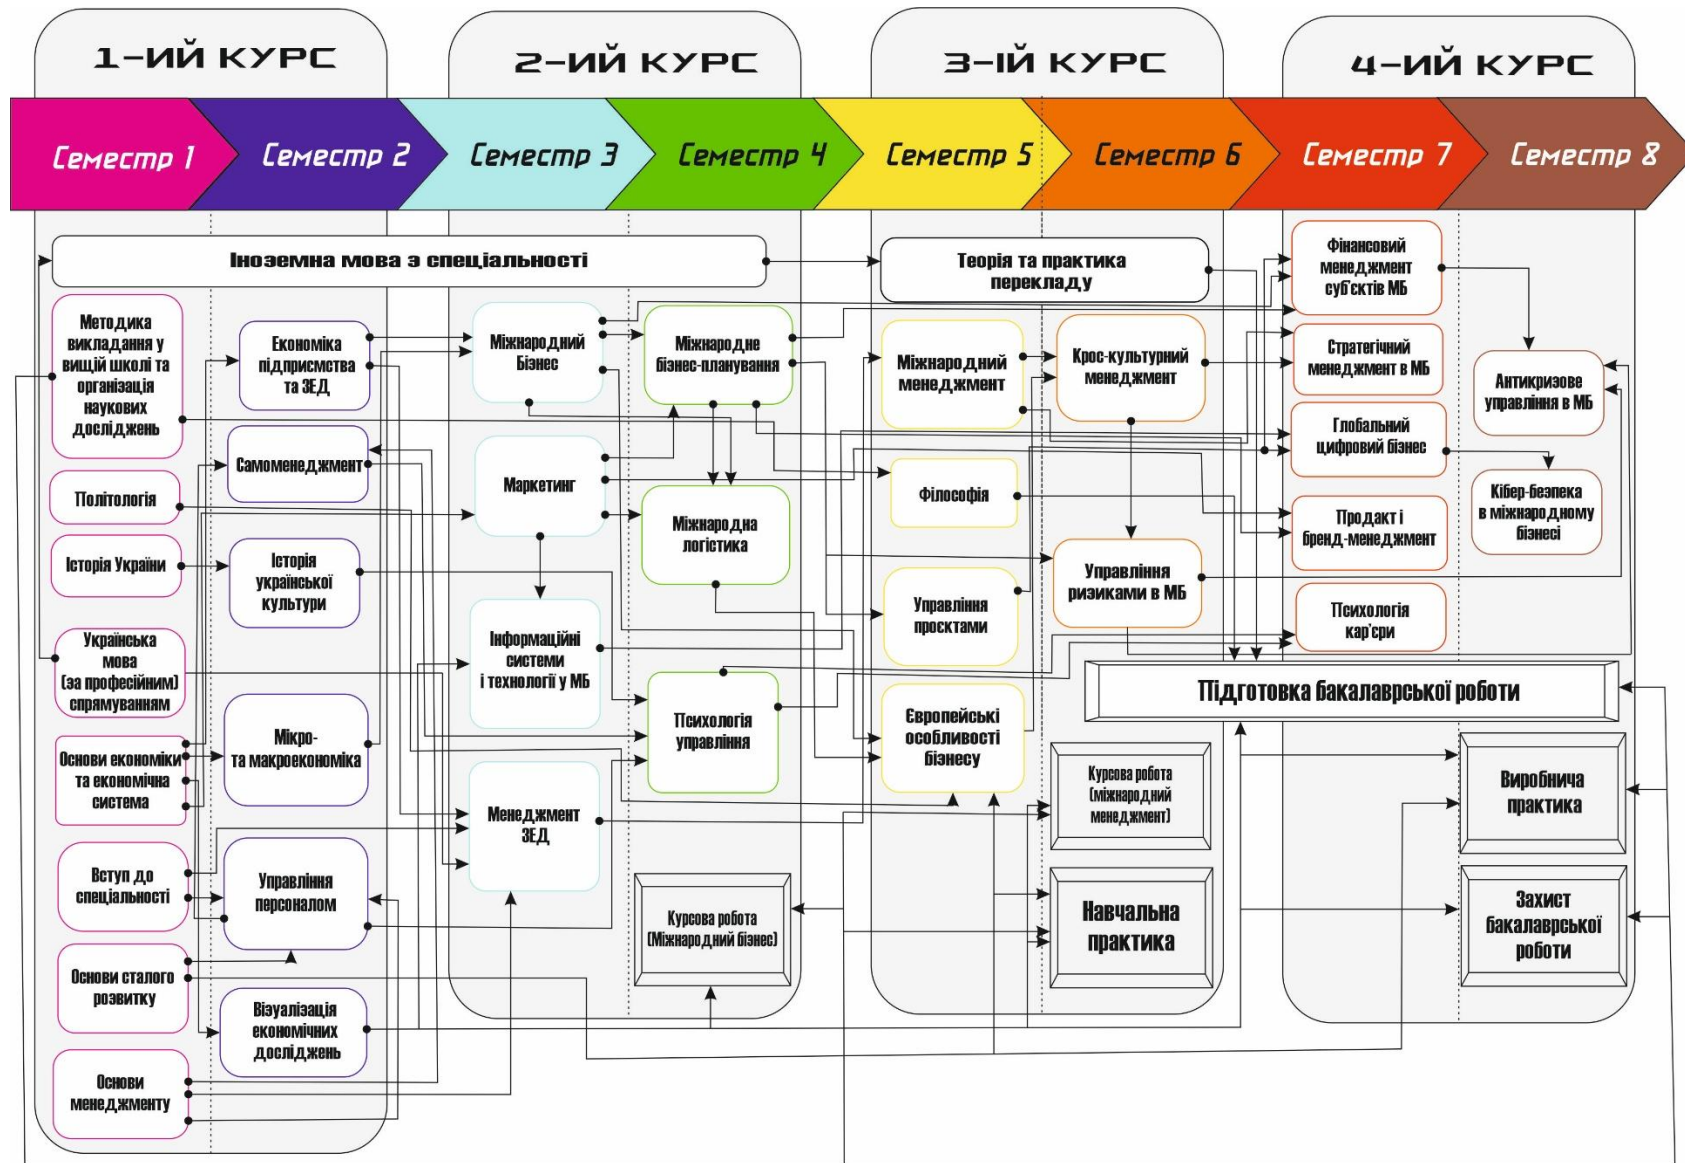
1-ИЙ КУРС

2-ИЙ КУРС

3-ІЙ КУРС

4-ИЙ КУРС

Семестр 1

Семестр 2

Семестр 3

Семестр 4

Семестр 5

Семестр 6

Семестр 7

Семестр 8

Іноземна мова з спеціальності

Теорія та практика перекладу

Методика викладання у вищій школі та організація наукових досліджень

Економіка підприємства та ЗЕД

Міжнародний Бізнес

Міжнародне бізнес-планування

Міжнародний менеджмент

Крос-культурний менеджмент

Фінансовий менеджмент суб'єктів МБ

Стратегічний менеджмент в МБ

Антикризове управління в МБ

Глобальний цифровий бізнес

Самоменеджмент

Маркетинг

Політологія

Міжнародна логістика

Філософія

Продакт і бренд-менеджмент

Кібер-безпека в міжнародному бізнесі

Історія України

Історія української культури

Управління ризиками в МБ

Управління проєктами

Психологія кар'єри

Українська мова (за професійним спрямуванням)

Інформаційні системи і технології у МБ

Підготовка бакалаврської роботи

Психологія управління

Мікро- та макроекономіка

Європейські особливості бізнесу

Основи економіки та економічна система

Менеджмент ЗЕД

Курсова робота (Міжнародний менеджмент)

Виробнича практика

Вступ до спеціальності

Управління персоналом

Навчальна практика

Курсова робота (Міжнародний бізнес)

Захист бакалаврської роботи

Основи сталого розвитку

Візуалізація економічних досліджень

Основи менеджменту